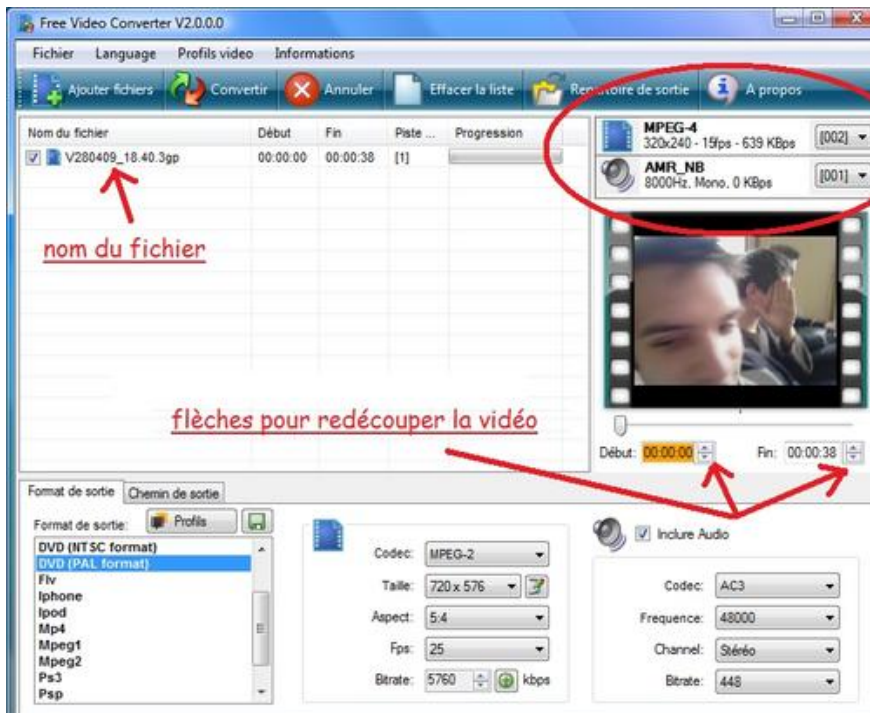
Free Video Converter V2.0.0.0

Fichier Language Profils video Informations

Ajouter fichiers Convertir Annuler Effacer la liste Re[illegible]toire de sortie A propos

| Nom du fichier | Début | Fin | Piste ... | Progression |
|---|---|---|---|---|
| V280409_18.40.3gp | 00:00:00 | 00:00:38 | [1] | |

MPEG-4
320x240 - 15fps - 639 KBps [002]

AMR_NB
8000Hz, Mono, 0 KBps [001]

nom du fichier

flèches pour redécouper la vidéo

Début: 00:00:00 Fin: 00:00:38

Format de sortie Chemin de sortie

Format de sortie: Profils

DVD (NTSC format)
DVD (PAL format)
Flv
Iphone
Ipod
Mp4
Mpeg1
Mpeg2
Ps3
Psp

Codec: MPEG-2
Taille: 720 x 576
Aspect: 5:4
Fps: 25
Bitrate: 5760 kbps

Inclure Audio

Codec: AC3
Frequence: 48000
Channel: Stéréo
Bitrate: 448